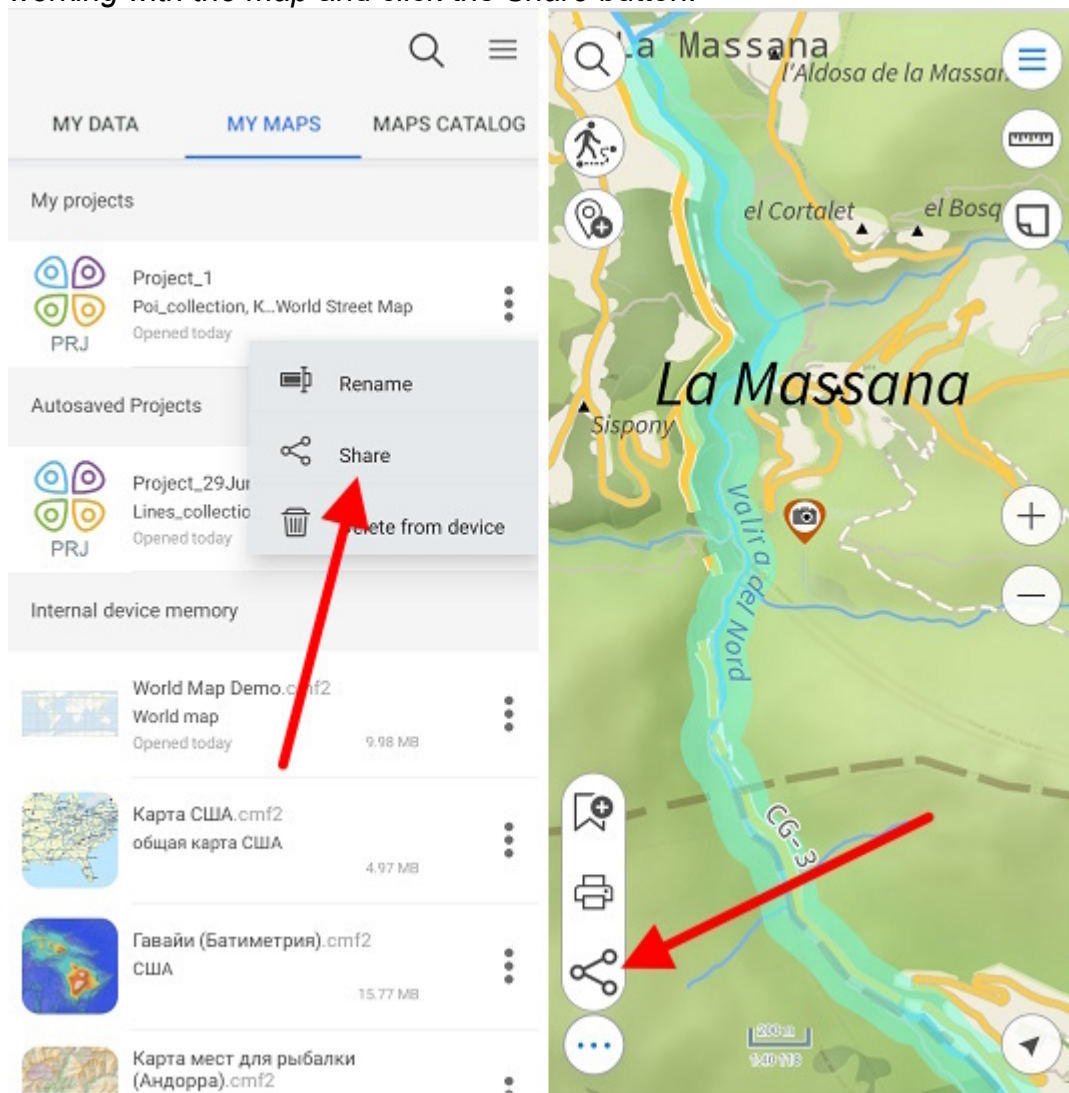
working with the map and click the Share button.

MY DATA
MY MAPS
MAPS CATALOG

My projects

PRJ
Project_1
Poi_collection, K...World Street Map
Opened today

Rename
Share
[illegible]lete from device

Autosaved Projects

PRJ
Project_29Jun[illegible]
Lines_collectio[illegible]
Opened today

Internal device memory

World Map Demo.c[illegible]f2
World map
Opened today
9.98 MB

Карта США.cmf2
общая карта США
4.97 MB

Гавайи (Батиметрия).cmf2
США
15.77 MB

Карта мест для рыбалки (Андорра).cmf2

La Massana
l'Aldosa de la Massan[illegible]
el Cortalet
el Bosq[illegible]
La Massana
Sispony
Valira del Nord
CG-3
200 m
1:40 118